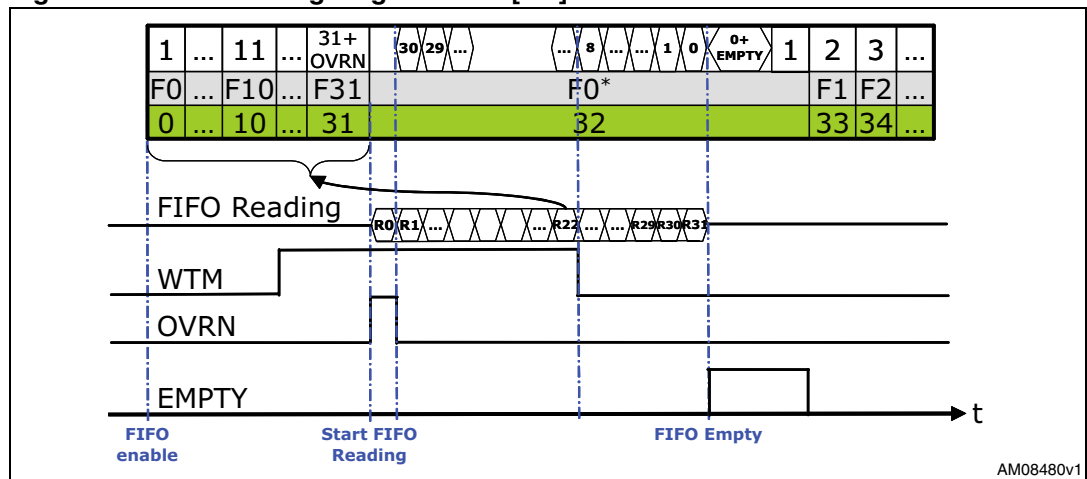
| 1 | ... | 11 | ... | 31+ OVRN | 30 | 29 | ... | ... | 8 | ... | 1 | 0 | 0+ EMPTY | 1 | 2 | 3 | ... |
|---|---|---|---|---|---|---|---|---|---|---|---|---|---|---|---|---|---|
| F0 | ... | F10 | ... | F31 | F0* | | | | | | | | | | F1 | F2 | ... |
| 0 | ... | 10 | ... | 31 | 32 | | | | | | | | | | 33 | 34 | ... |

FIFO Reading

R0 R1 ... ... R22 ... ... R29 R30 R31

WTM

OVRN

EMPTY

t

FIFO enable

Start FIFO Reading

FIFO Empty

AM08480v1